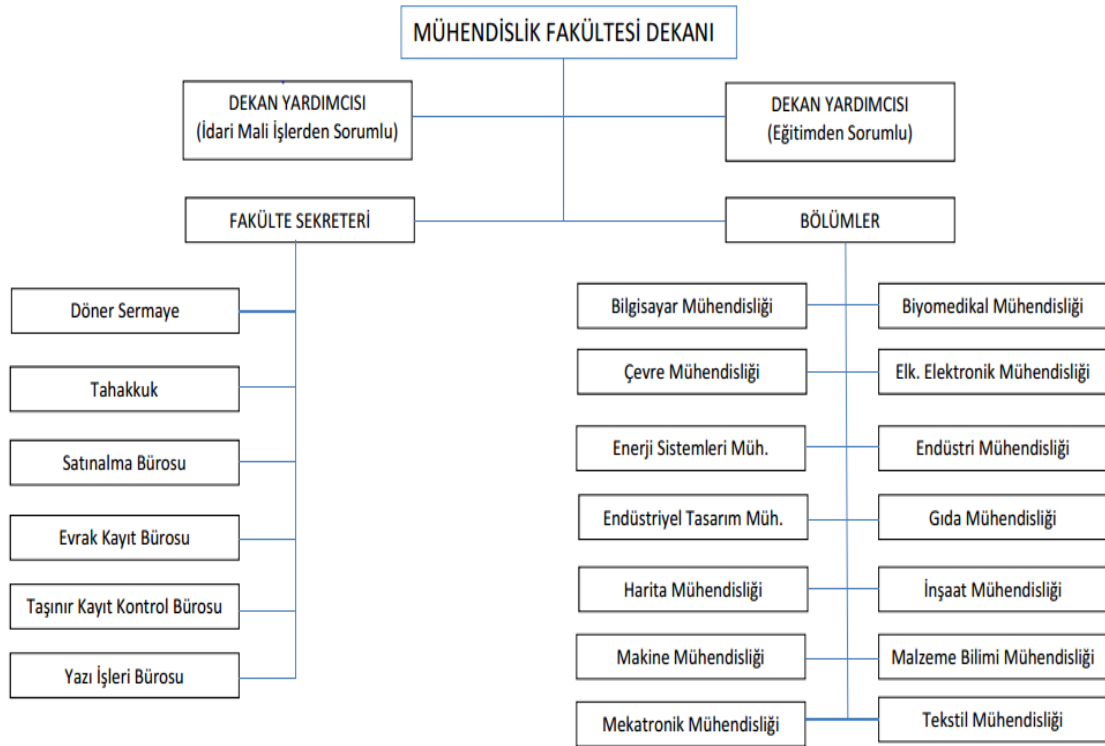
MÜHENDİSLİK FAKÜLTESİ DEKANI

DEKAN YARDIMCISI
(İdari Mali İşlerden Sorumlu)

DEKAN YARDIMCISI
(Eğitimden Sorumlu)

FAKÜLTE SEKRETERİ

BÖLÜMLER

Döner Sermaye

Tahakkuk

Satınalma Bürosu

Evrak Kayıt Bürosu

Taşınır Kayıt Kontrol Bürosu

Yazı İşleri Bürosu

Bilgisayar Mühendisliği

Biyomedikal Mühendisliği

Çevre Mühendisliği

Elk. Elektronik Mühendisliği

Enerji Sistemleri Müh.

Endüstri Mühendisliği

Endüstriyel Tasarım Müh.

Gıda Mühendisliği

Harita Mühendisliği

İnşaat Mühendisliği

Makine Mühendisliği

Malzeme Bilimi Mühendisliği

Mekatronik Mühendisliği

Tekstil Mühendisliği